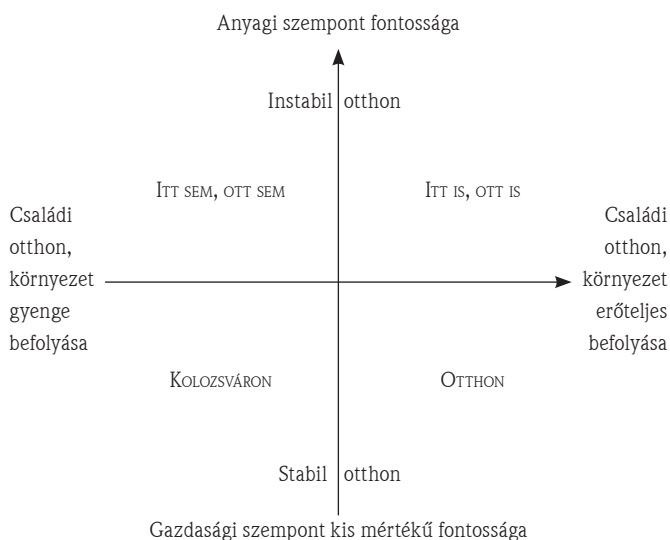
Anyagi szempont fontossága

Instabil otthon

ITT SEM, OTT SEM

ITT IS, OTT IS

Családi otthon, környezet gyenge befolyása

Családi otthon, környezet erőteljes befolyása

KOLOZSVÁRON

OTTHON

Stabil otthon

Gazdasági szempont kis mértékű fontossága